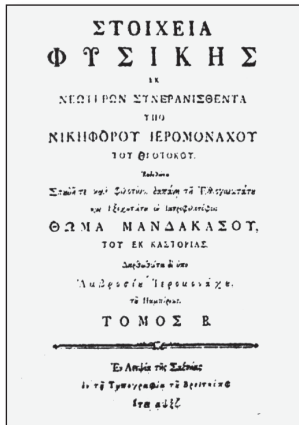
ΣΤΟΙΧΕΙΑ
ΦΥΣΙΚΗΣ
ΕΚ
ΝΕΩΤΕΡΩΝ ΣΥΝΕΡΑΝΙΣΘΕΝΤΑ
ΥΠΟ
ΝΙΚΗΦΟΡΟΥ ΙΕΡΟΜΟΝΑΧΟΥ
ΤΟΥ ΘΕΟΤΟΚΟΥ.
Ἐκδοθέντα
Σπουδῇ τε καὶ δαπάνῃ τοῦ Τιμιωτάτου
καὶ Ἐλλογιμωτάτου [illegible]
ΘΩΜΑ ΜΑΝΔΑΚΑΣΟΥ,
ΤΟΥ ΕΚ ΚΑΣΤΟΡΙΑΣ.
Διορθωθέντα δὲ ὑπὸ
Ἀμβροσίου Ἱερομονάχου
τοῦ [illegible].
ΤΟΜΟΣ Β.
Ἐν Λειψίᾳ τῆς Σαξωνίας
ἐν τῇ Τυπογραφίᾳ τοῦ Βρειτκόπφ
Ἔτει αψξϛ